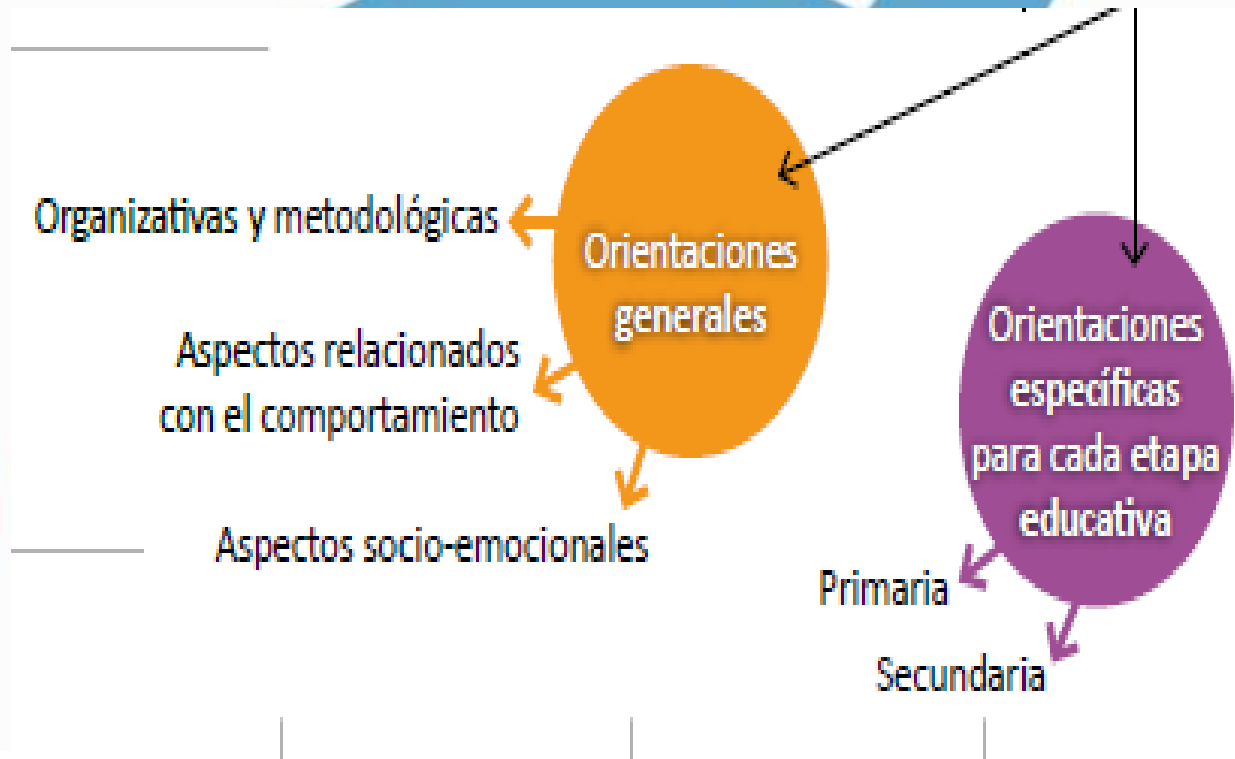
Orientaciones generales

Organizativas y metodológicas

Aspectos relacionados con el comportamiento

Aspectos socio-emocionales

Orientaciones específicas para cada etapa educativa

Primaria

Secundaria